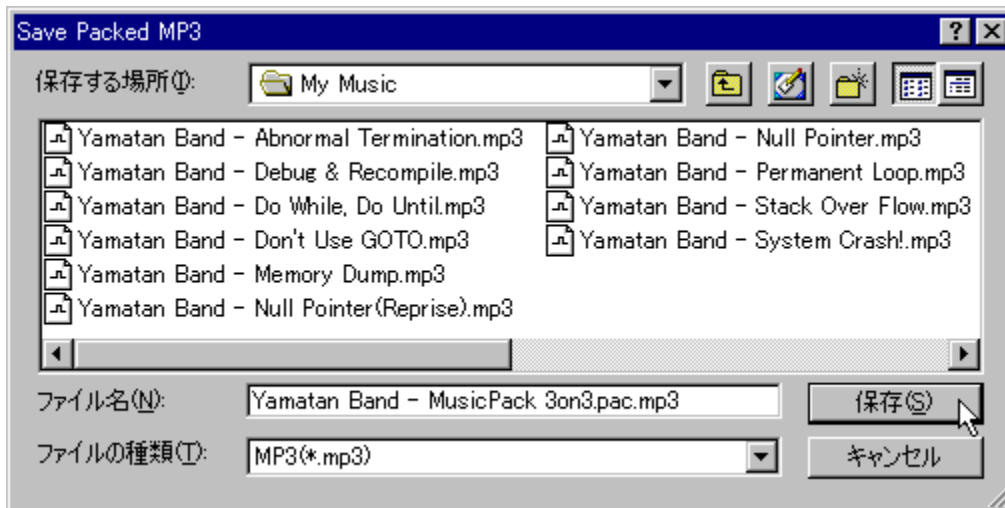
Save Packed MP3

?

保存する場所(I): My Music

Yamatan Band - Abnormal Termination.mp3
Yamatan Band - Debug & Recompile.mp3
Yamatan Band - Do While, Do Until.mp3
Yamatan Band - Don't Use GOTO.mp3
Yamatan Band - Memory Dump.mp3
Yamatan Band - Null Pointer(Reprise).mp3
Yamatan Band - Null Pointer.mp3
Yamatan Band - Permanent Loop.mp3
Yamatan Band - Stack Over Flow.mp3
Yamatan Band - System Crash!.mp3

ファイル名(N): Yamatan Band - MusicPack 3on3.pac.mp3
保存(S)

ファイルの種類(T): MP3(*.mp3)
キャンセル